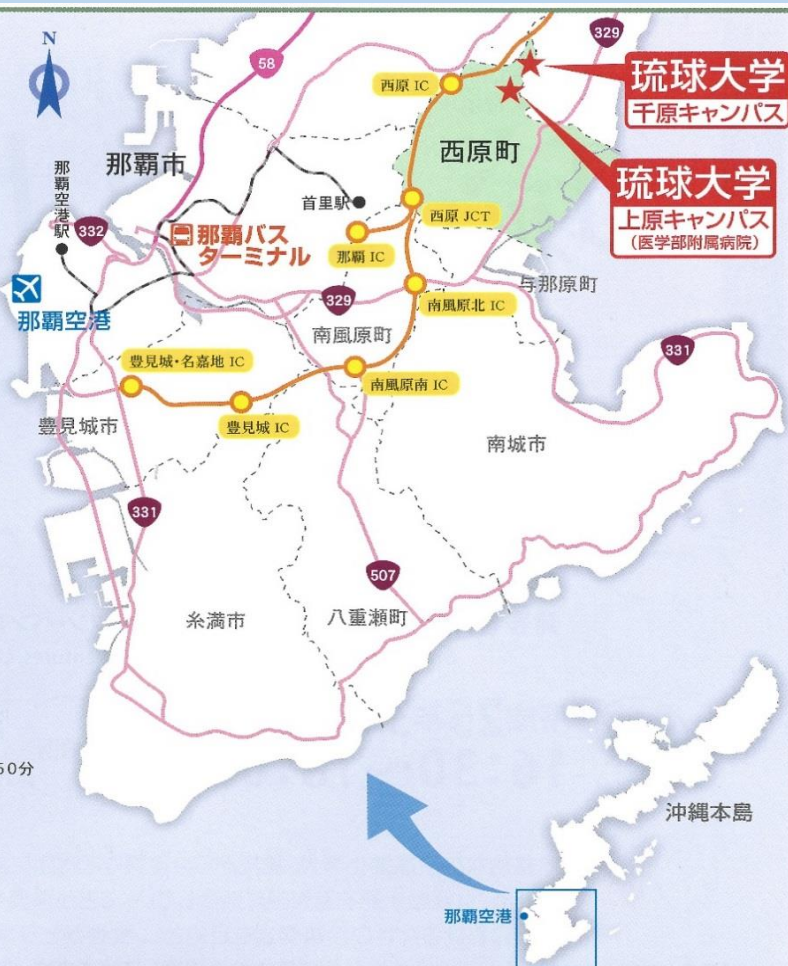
N

58

329

西原 IC

琉球大学
千原キャンパス

那覇市

西原町

琉球大学
上原キャンパス
（医学部附属病院）

首里駅

那覇空港駅

332

那覇バスターミナル

西原 JCT

那覇 IC

与那原町

那覇空港

329

南風原北 IC

南風原町

331

豊見城・名嘉地 IC

南風原南 IC

豊見城 IC

豊見城市

南城市

331

507

糸満市

八重瀬町

50分

沖縄本島

那覇空港